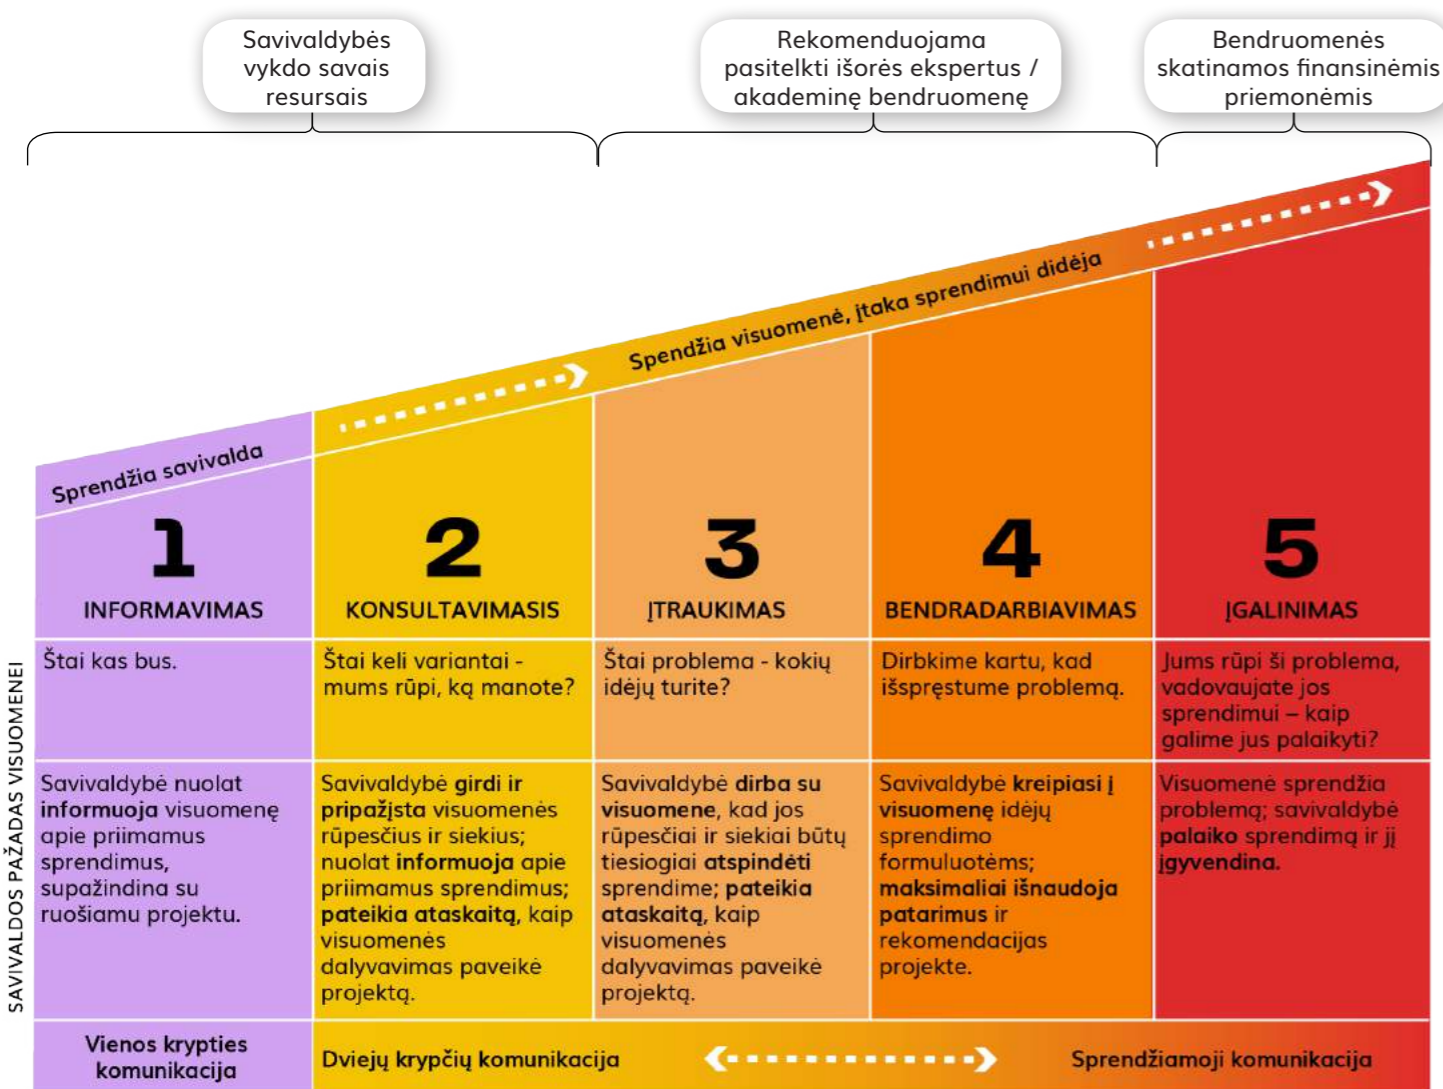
Savivaldybės vykdo savais resursais

Rekomenduojama pasitelkti išorės ekspertus / akademinę bendruomenę

Bendruomenės skatinamos finansinėmis priemonėmis

Sprendžia visuomenė, įtaka sprendimui didėja

Sprendžia savivalda

SAVIVALDOS PAŽADAS VISUOMENEI

| 1 INFORMAVIMAS | 2 KONSULTAVIMASIS | 3 ĮTRAUKIMAS | 4 BENDRADARBIAVIMAS | 5 ĮGALINIMAS |
|---|---|---|---|---|
| Štai kas bus. | Štai keli variantai - mums rūpi, ką manote? | Štai problema - kokių idėjų turite? | Dirbkime kartu, kad išspręstume problemą. | Jums rūpi ši problema, vadovaujate jos sprendimui – kaip galime jus palaikyti? |
| Savivaldybė nuolat **informuoja** visuomenę apie priimamus sprendimus, supažindina su ruošiamu projektu. | Savivaldybė **girdi ir pripažįsta** visuomenės rūpesčius ir siekius; nuolat **informuoja** apie priimamus sprendimus; **pateikia ataskaitą**, kaip visuomenės dalyvavimas paveikė projektą. | Savivaldybė **dirba su visuomene**, kad jos rūpesčiai ir siekiai būtų tiesiogiai **atspindėti** sprendime; **pateikia ataskaitą**, kaip visuomenės dalyvavimas paveikė projektą. | Savivaldybė **kreipiasi į visuomenę** idėjų sprendimo formuluotėms; **maksimaliai išnaudoja patarimus** ir rekomendacijas projekte. | Visuomenė sprendžia problemą; savivaldybė **palaiko** sprendimą ir jį **įgyvendina.** |

Vienos krypties komunikacija

Dviejų krypčių komunikacija

Sprendžiamoji komunikacija